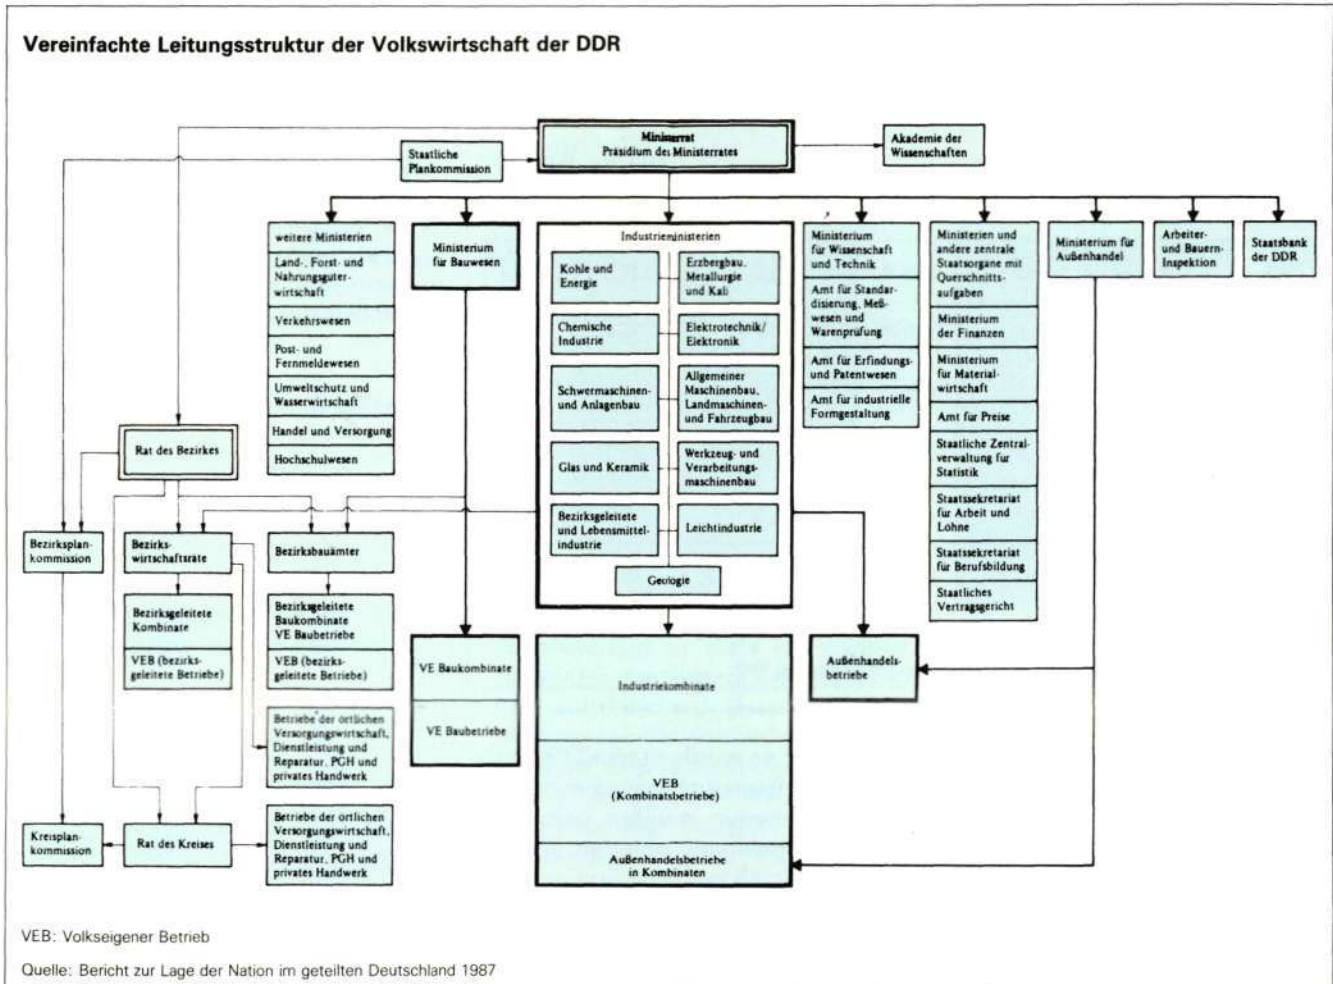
Vereinfachte Leitungsstruktur der Volkswirtschaft der DDR

Ministerrat
Präsidium des Ministerrates

Staatliche Plankommission

Akademie der Wissenschaften

weitere Ministerien

Land-, Forst- und Nahrungsgüterwirtschaft

Verkehrswesen

Post- und Fernmeldewesen

Umweltschutz und Wasserwirtschaft

Handel und Versorgung

Hochschulwesen

Ministerium für Bauwesen

Industrieministerien

Kohle und Energie

Erzbergbau, Metallurgie und Kali

Chemische Industrie

Elektrotechnik/ Elektronik

Schwermaschinen- und Anlagenbau

Allgemeiner Maschinenbau, Landmaschinen- und Fahrzeugbau

Glas und Keramik

Werkzeug- und Verarbeitungsmaschinenbau

Bezirksgeleitete und Lebensmittelindustrie

Leichtindustrie

Geologie

Ministerium für Wissenschaft und Technik

Amt für Standardisierung, Meßwesen und Warenprüfung

Amt für Erfindungs- und Patentwesen

Amt für industrielle Formgestaltung

Ministerien und andere zentrale Staatsorgane mit Querschnittsaufgaben

Ministerium der Finanzen

Ministerium für Materialwirtschaft

Amt für Preise

Staatliche Zentralverwaltung für Statistik

Staatssekretariat für Arbeit und Löhne

Staatssekretariat für Berufsbildung

Staatliches Vertragsgericht

Ministerium für Außenhandel

Arbeiter- und Bauern-Inspektion

Staatsbank der DDR

Rat des Bezirkes

Bezirksplankommission

Bezirkswirtschaftsräte

Bezirksbauämter

Bezirksgeleitete Kombinate

VEB (bezirksgeleitete Betriebe)

Bezirksgeleitete Baukombinate VE Baubetriebe

VEB (bezirksgeleitete Betriebe)

Betriebe der örtlichen Versorgungswirtschaft, Dienstleistung und Reparatur, PGH und privates Handwerk

VE Baukombinate

VE Baubetriebe

Industriekombinate

VEB (Kombinatsbetriebe)

Außenhandelsbetriebe in Kombinaten

Außenhandelsbetriebe

Kreisplankommission

Rat des Kreises

Betriebe der örtlichen Versorgungswirtschaft, Dienstleistung und Reparatur, PGH und privates Handwerk

VEB: Volkseigener Betrieb

Quelle: Bericht zur Lage der Nation im geteilten Deutschland 1987